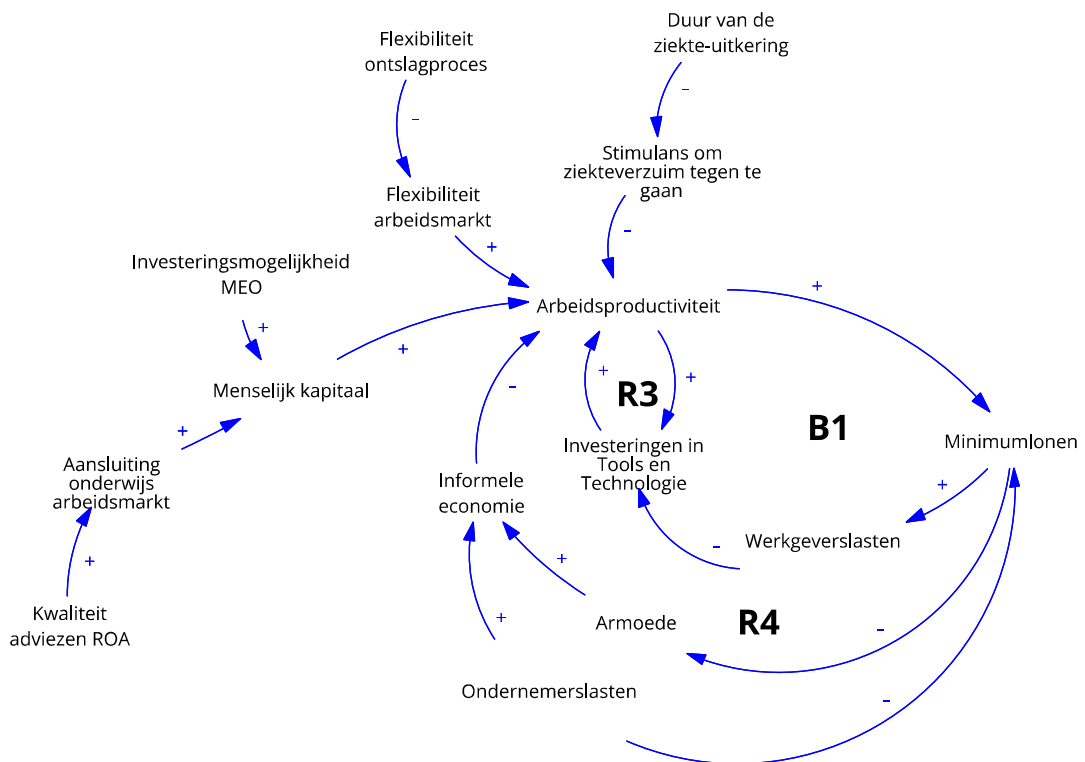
Flexibiliteit ontslagproces

Duur van de ziekte-uitkering

–

–

Stimulans om ziekteverzuim tegen te gaan

Flexibiliteit arbeidsmarkt

–

+

Investeringsmogelijkheid MEO

Arbeidsproductiviteit

+

+

+

Menselijk kapitaal

+

+

-

R3

B1

+

Investeringen in Tools en Technologie

Minimumlonen

Aansluiting onderwijs arbeidsmarkt

Informele economie

+

-

Werkgeverslasten

+

+

Kwaliteit adviezen ROA

+

Armoede

R4

-

Ondernemerslasten

-